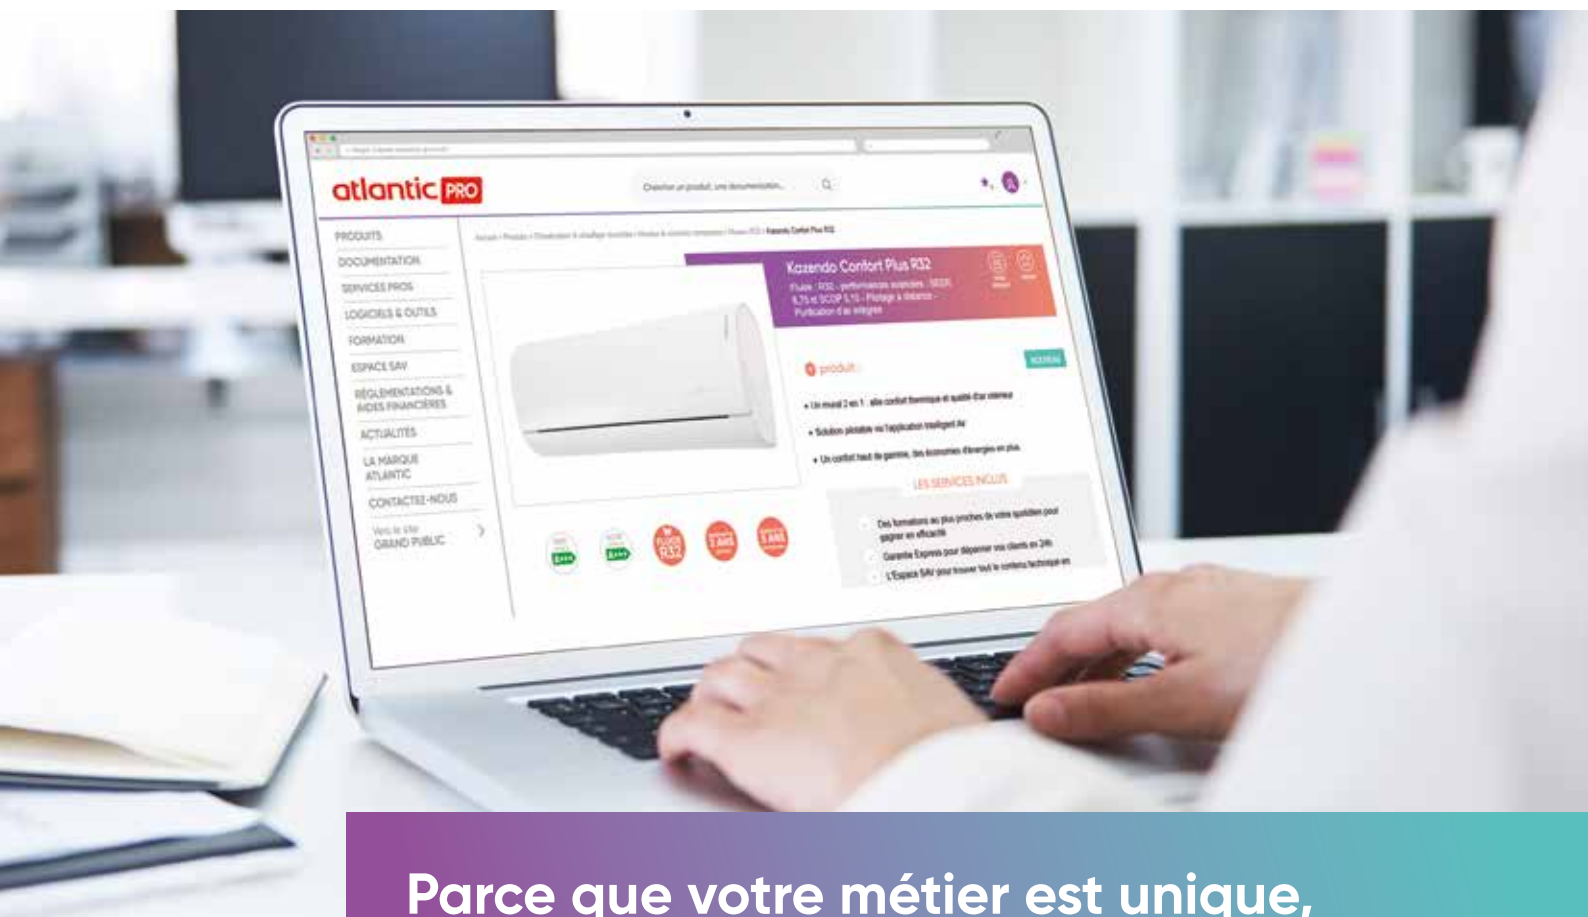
atlantic PRO

Chercher un produit, une documentation...

PRODUITS
DOCUMENTATION
SERVICES PROS
LOGICIELS & OUTILS
FORMATION
ESPACE SAV
RÉGLEMENTATIONS & AIDES FINANCIÈRES
ACTUALITÉS
LA MARQUE ATLANTIC
CONTACTEZ-NOUS
Vers le site GRAND PUBLIC

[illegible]

Kazendo Confort Plus R32

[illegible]

produit

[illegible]

LES SERVICES INCLUS

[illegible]

FLUIDE R32

3 ANS

3 ANS

Parce que votre métier est unique,